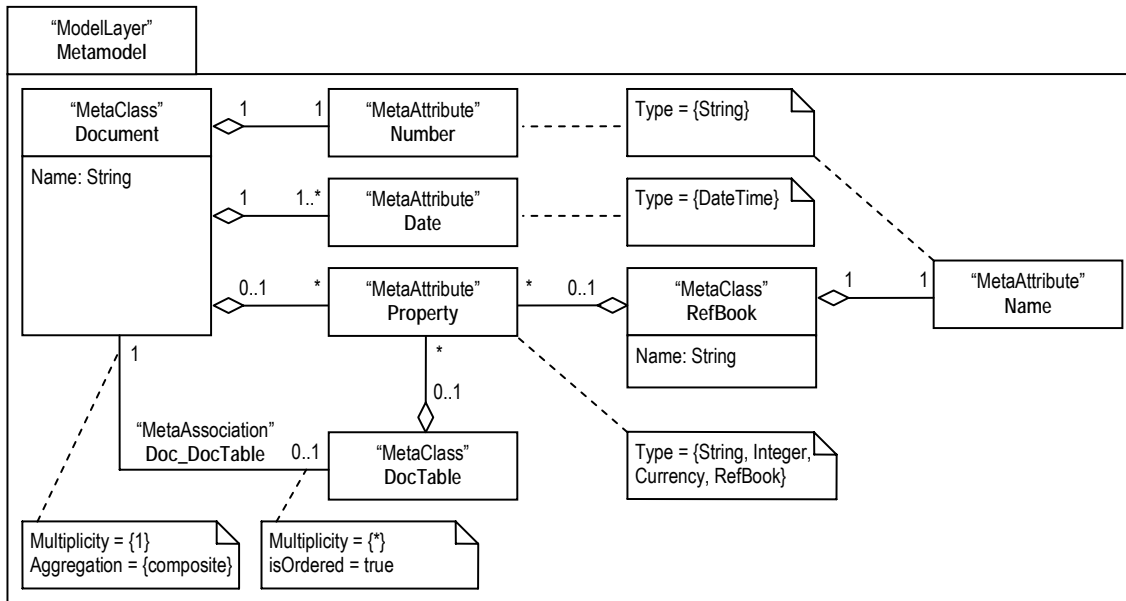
“ModelLayer”
Metamodel

“MetaClass”
Document

Name: String

1

1

“MetaAttribute”
Number

Type = {String}

1

1..*

“MetaAttribute”
Date

Type = {DateTime}

0..1

*

“MetaAttribute”
Property

*

0..1

“MetaClass”
RefBook

Name: String

1

1

“MetaAttribute”
Name

1

*

0..1

“MetaAssociation”
Doc_DocTable

0..1

“MetaClass”
DocTable

Type = {String, Integer, Currency, RefBook}

Multiplicity = {1}
Aggregation = {composite}

Multiplicity = {*}
isOrdered = true